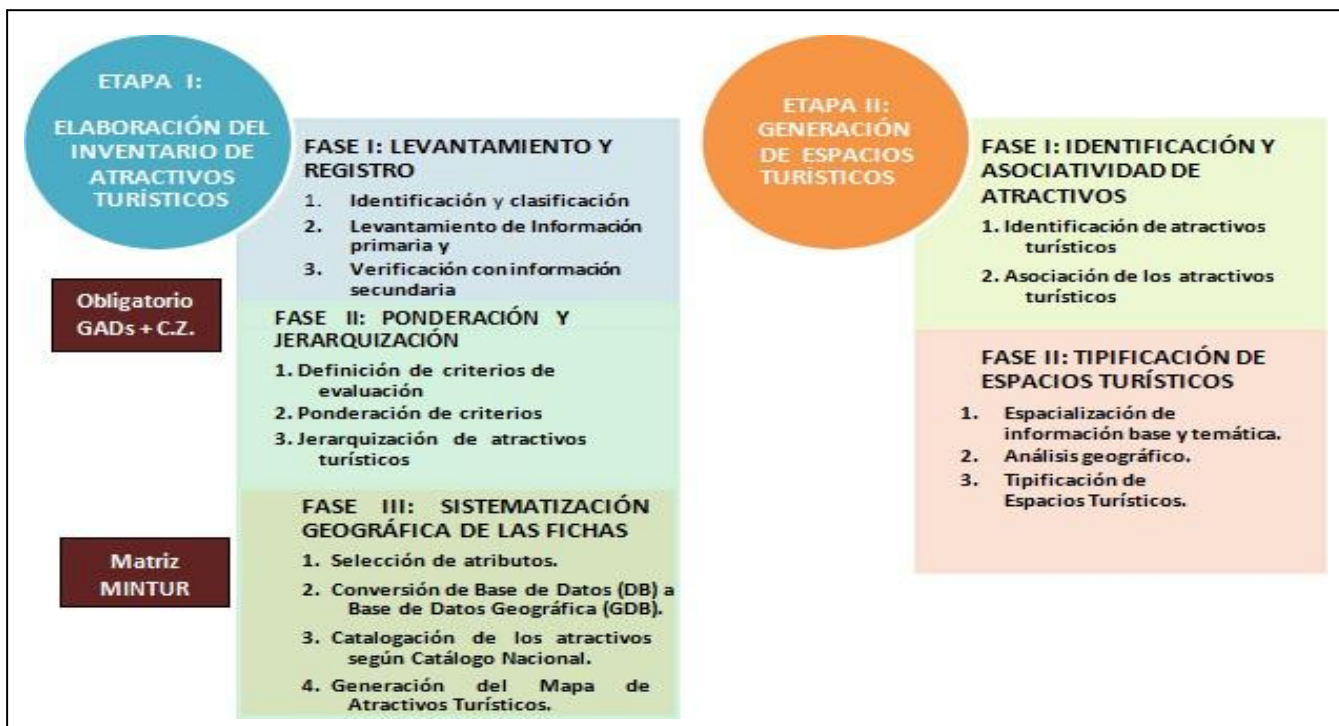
ETAPA I:

ELABORACIÓN DEL INVENTARIO DE ATRACTIVOS TURÍSTICOS

FASE I: LEVANTAMIENTO Y REGISTRO

1. Identificación y clasificación
2. Levantamiento de Información primaria y
3. Verificación con información secundaria

Obligatorio GADs + C.Z.

FASE II: PONDERACIÓN Y JERARQUIZACIÓN

1. Definición de criterios de evaluación
2. Ponderación de criterios
3. Jerarquización de atractivos turísticos

FASE III: SISTEMATIZACIÓN GEOGRÁFICA DE LAS FICHAS

Matriz MINTUR

1. Selección de atributos.
2. Conversión de Base de Datos (DB) a Base de Datos Geográfica (GDB).
3. Catalogación de los atractivos según Catálogo Nacional.
4. Generación del Mapa de Atractivos Turísticos.

ETAPA II: GENERACIÓN DE ESPACIOS TURÍSTICOS

FASE I: IDENTIFICACIÓN Y ASOCIATIVIDAD DE ATRACTIVOS

1. Identificación de atractivos turísticos
2. Asociación de los atractivos turísticos

FASE II: TIPIFICACIÓN DE ESPACIOS TURÍSTICOS

1. Espacialización de información base y temática.
2. Análisis geográfico.
3. Tipificación de Espacios Turísticos.